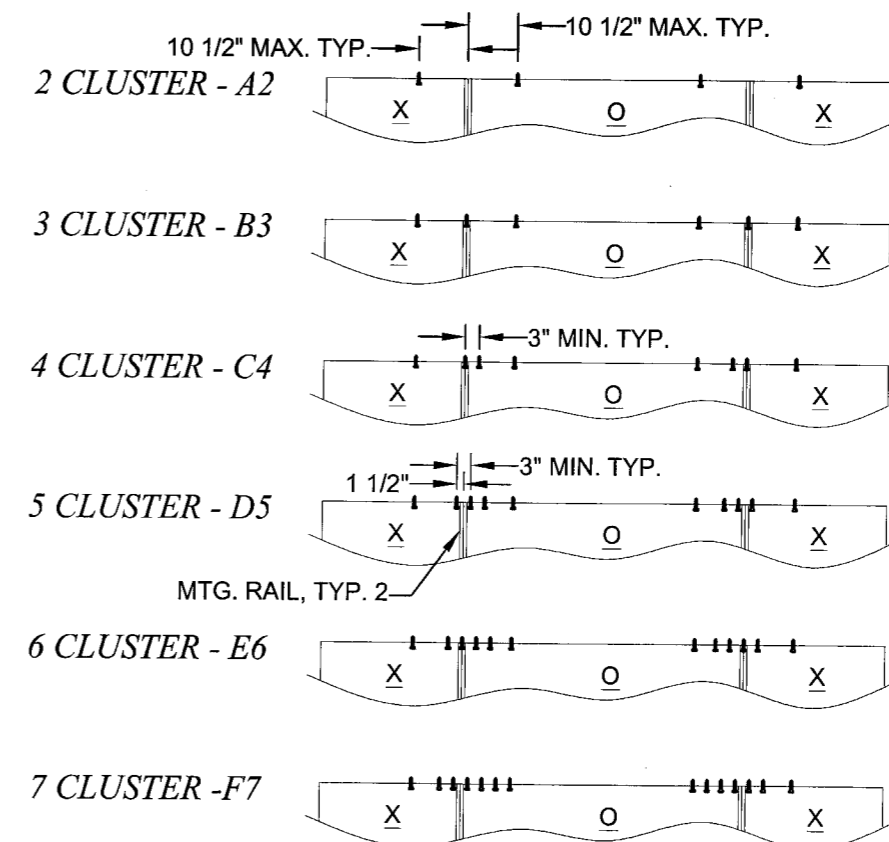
10 1/2" MAX. TYP.
10 1/2" MAX. TYP.
2 CLUSTER - A2
X
O
X

3 CLUSTER - B3
X
O
X

3" MIN. TYP.
4 CLUSTER - C4
X
O
X

1 1/2"
3" MIN. TYP.
5 CLUSTER - D5
X
O
X
MTG. RAIL, TYP. 2

6 CLUSTER - E6
X
O
X

7 CLUSTER -F7
X
O
X